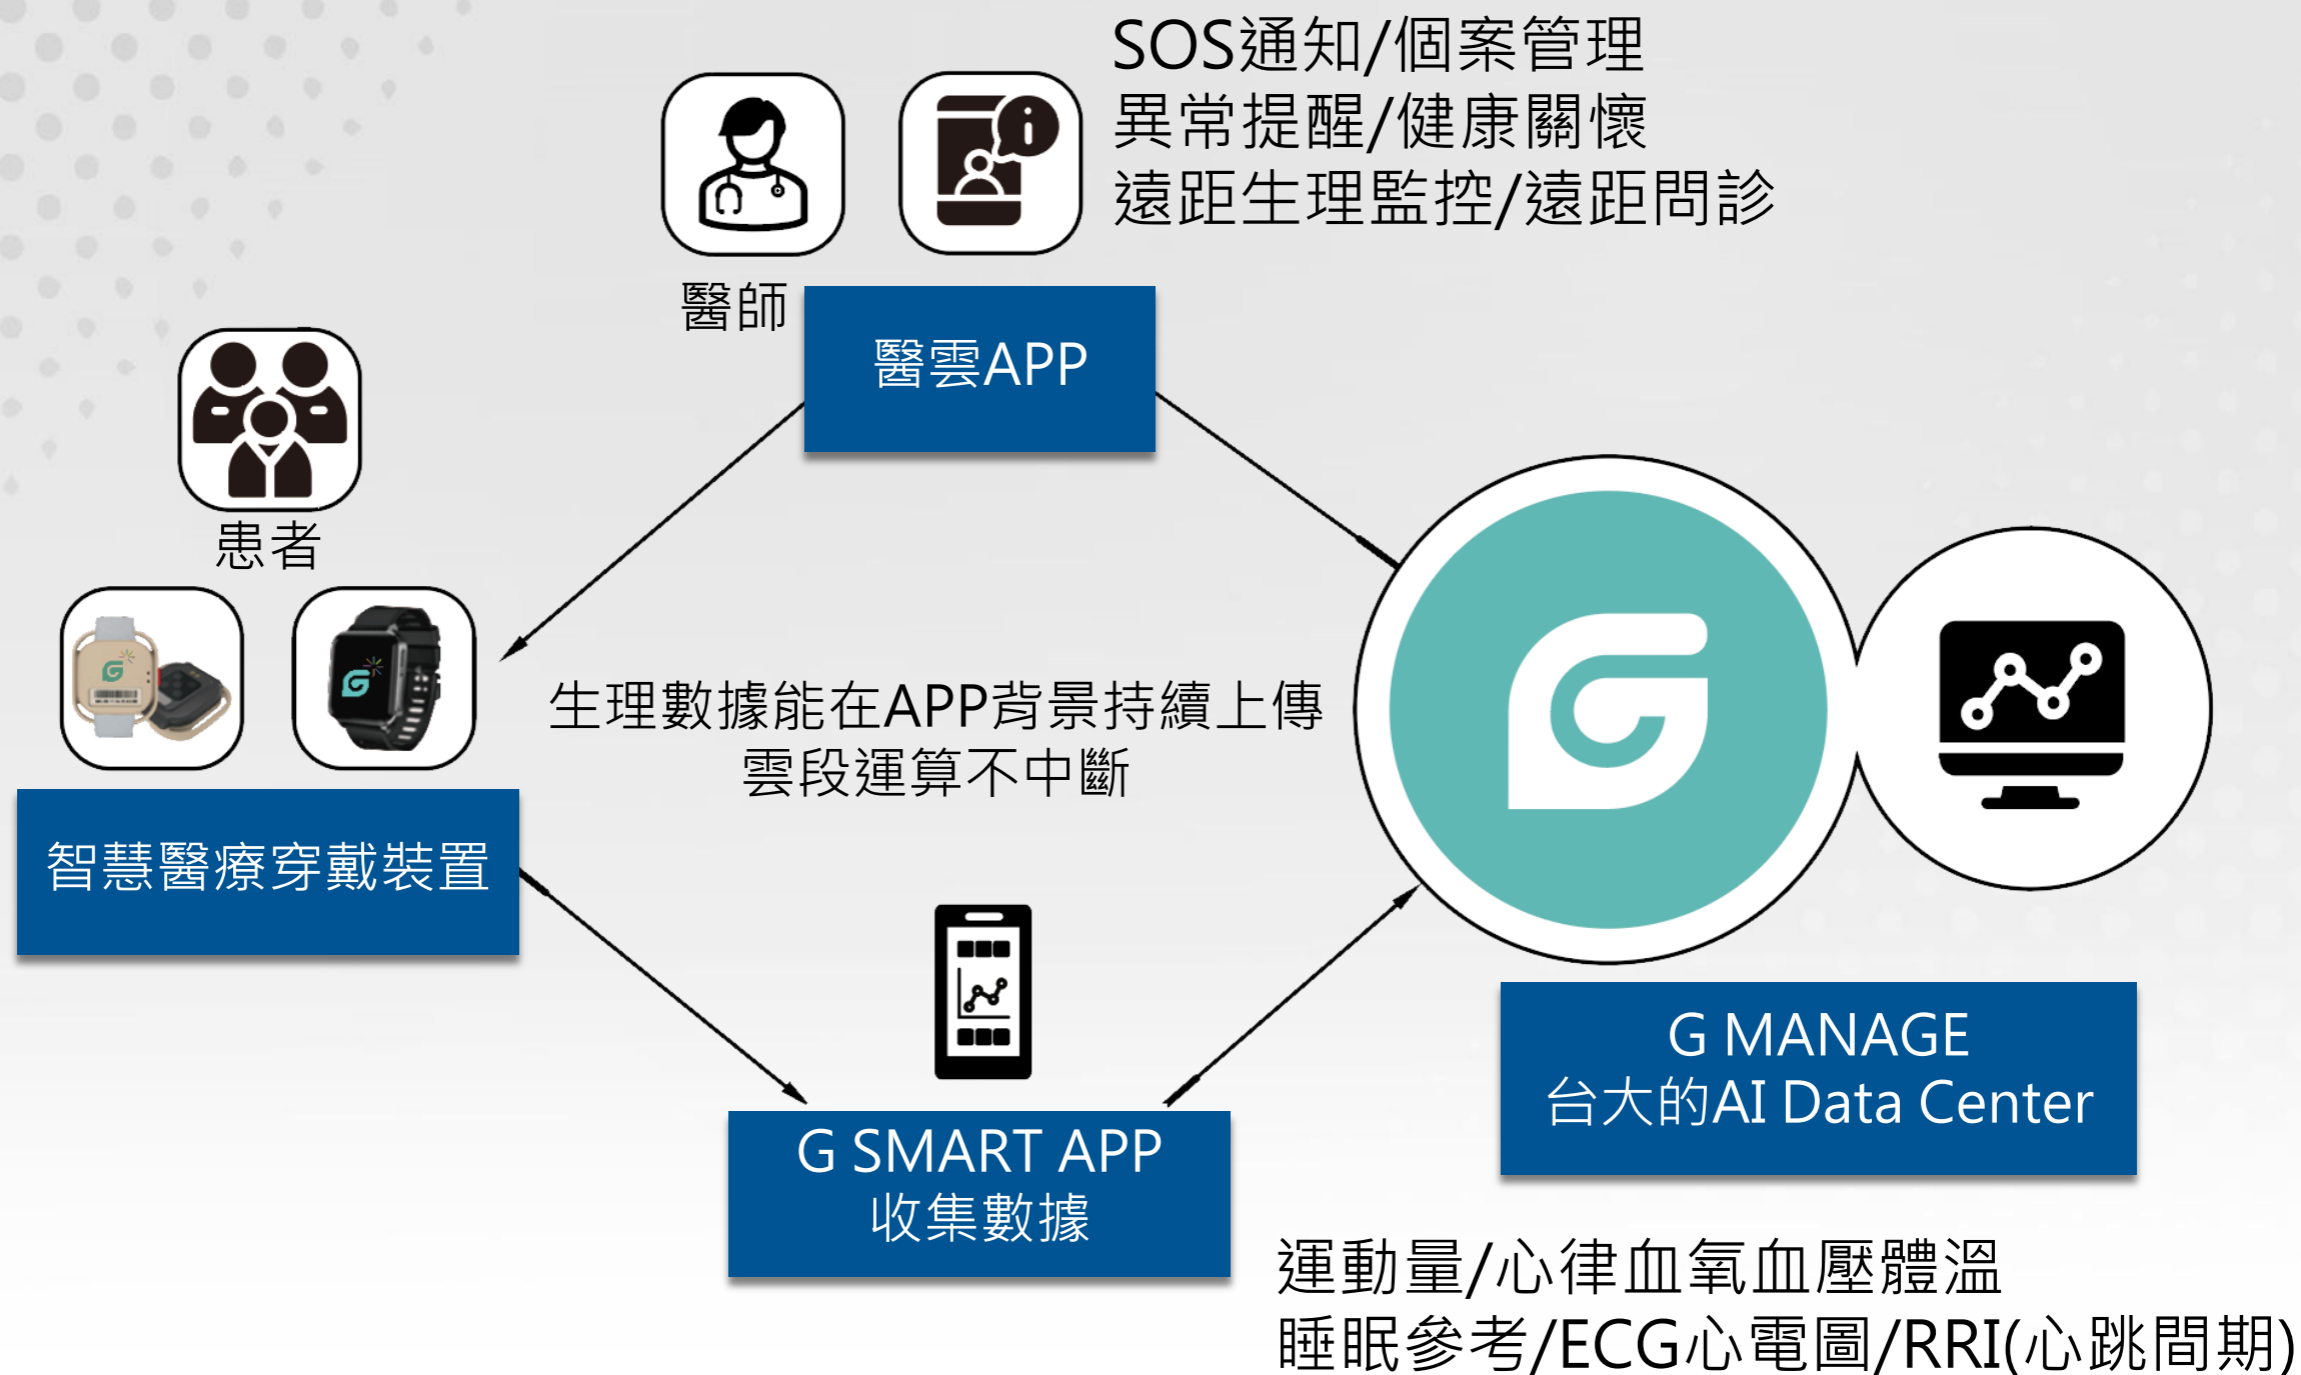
SOS通知/個案管理
異常提醒/健康關懷
遠距生理監控/遠距問診

醫師

醫雲APP

患者

生理數據能在APP背景持續上傳
雲段運算不中斷

智慧醫療穿戴裝置

G MANAGE
台大的AI Data Center

G SMART APP
收集數據

運動量/心律血氧血壓體溫
睡眠參考/ECG心電圖/RRI(心跳間期)